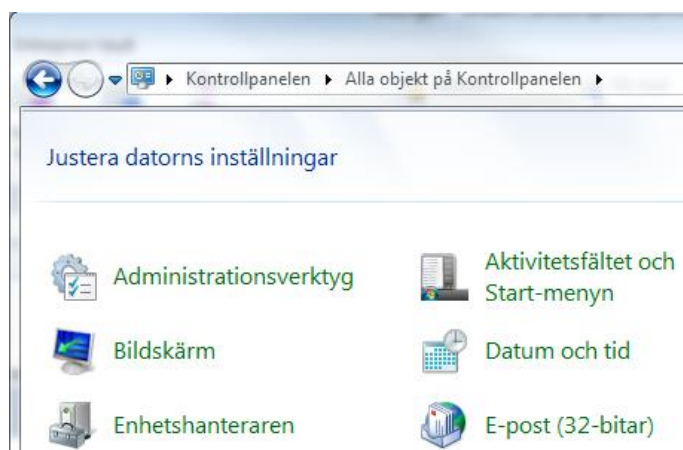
Kontrollpanelen ▸ Alla objekt på Kontrollpanelen ▸

Justera datorns inställningar

Administrationsverktyg

Aktivitetsfältet och Start-menyn

Bildskärm

Datum och tid

Enhetshanteraren

E-post (32-bitar)